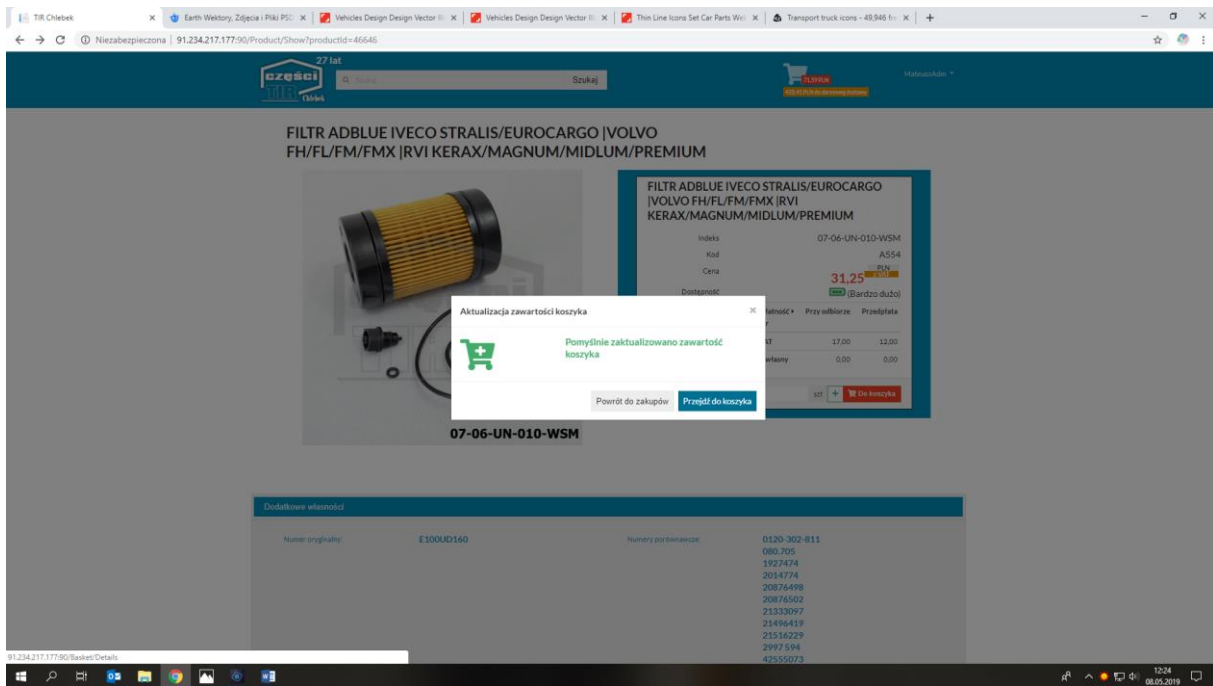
TIR Chlebek × Earth Wektory, Zdjęcia i Pliki PSD × Vehicles Design Design Vector Il × Vehicles Design Design Vector Il × Thin Line Icons Set Car Parts Wel × Transport truck icons - 49,946 fre × +

← → C ⓘ Niezabezpieczona | 91.234.217.177:90/Product/Show?productId=46646

27 lat
części TIR Chlebek
Szukaj
Szukaj
71,99 PLN
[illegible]
MateuszAdm ▾

FILTR ADBLUE IVECO STRALIS/EUROCARGO |VOLVO FH/FL/FM/FMX |RVI KERAX/MAGNUM/MIDLUM/PREMIUM

FILTR ADBLUE IVECO STRALIS/EUROCARGO |VOLVO FH/FL/FM/FMX |RVI KERAX/MAGNUM/MIDLUM/PREMIUM

| Indeks | 07-06-UN-010-WSM |
|---|---|
| Kod | A554 |
| Cena | 31,25 PLN |
| Dostępność | (Bardzo dużo) |

Płatność Przy odbiorze Przedpłata
ST 17,00 12,00
własny 0,00 0,00

szt + Do koszyka

Aktualizacja zawartości koszyka ×

Pomyślnie zaktualizowano zawartość koszyka

Powrót do zakupów Przejdź do koszyka

07-06-UN-010-WSM

Dodatkowe własności

Numer oryginalny: E100UD160

Numery porównawcze: 0120-302-811
080.705
1927474
2014774
20876498
20876502
21333097
21496419
21516229
2997594
42555073

91.234.217.177:90/Basket/Details

12:24
08.05.2019